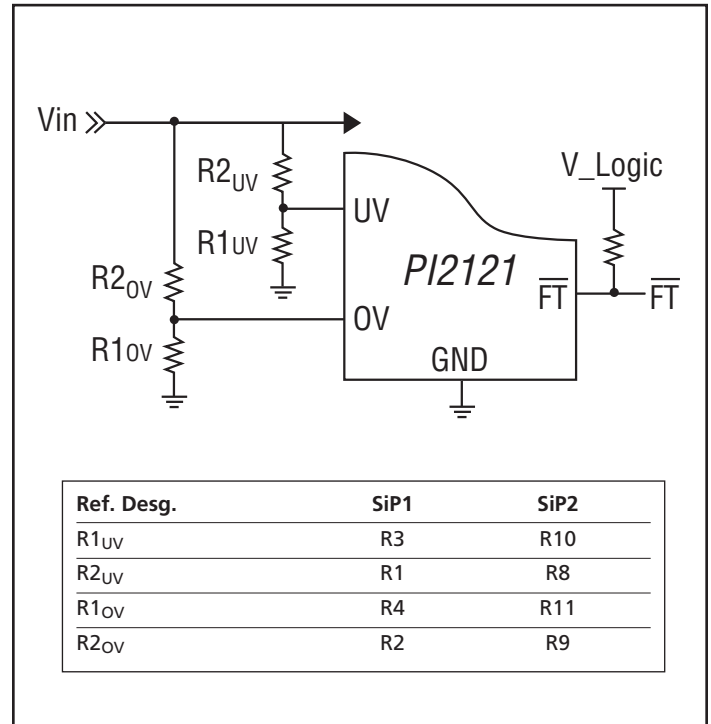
Vin

$R2_{UV}$

$R1_{UV}$

$R2_{OV}$

$R1_{OV}$

UV

OV

PI2121

$\overline{FT}$

GND

V_Logic

$\overline{FT}$

| Ref. Desg. | SiP1 | SiP2 |
|---|---|---|
| $R1_{UV}$ | R3 | R10 |
| $R2_{UV}$ | R1 | R8 |
| $R1_{OV}$ | R4 | R11 |
| $R2_{OV}$ | R2 | R9 |